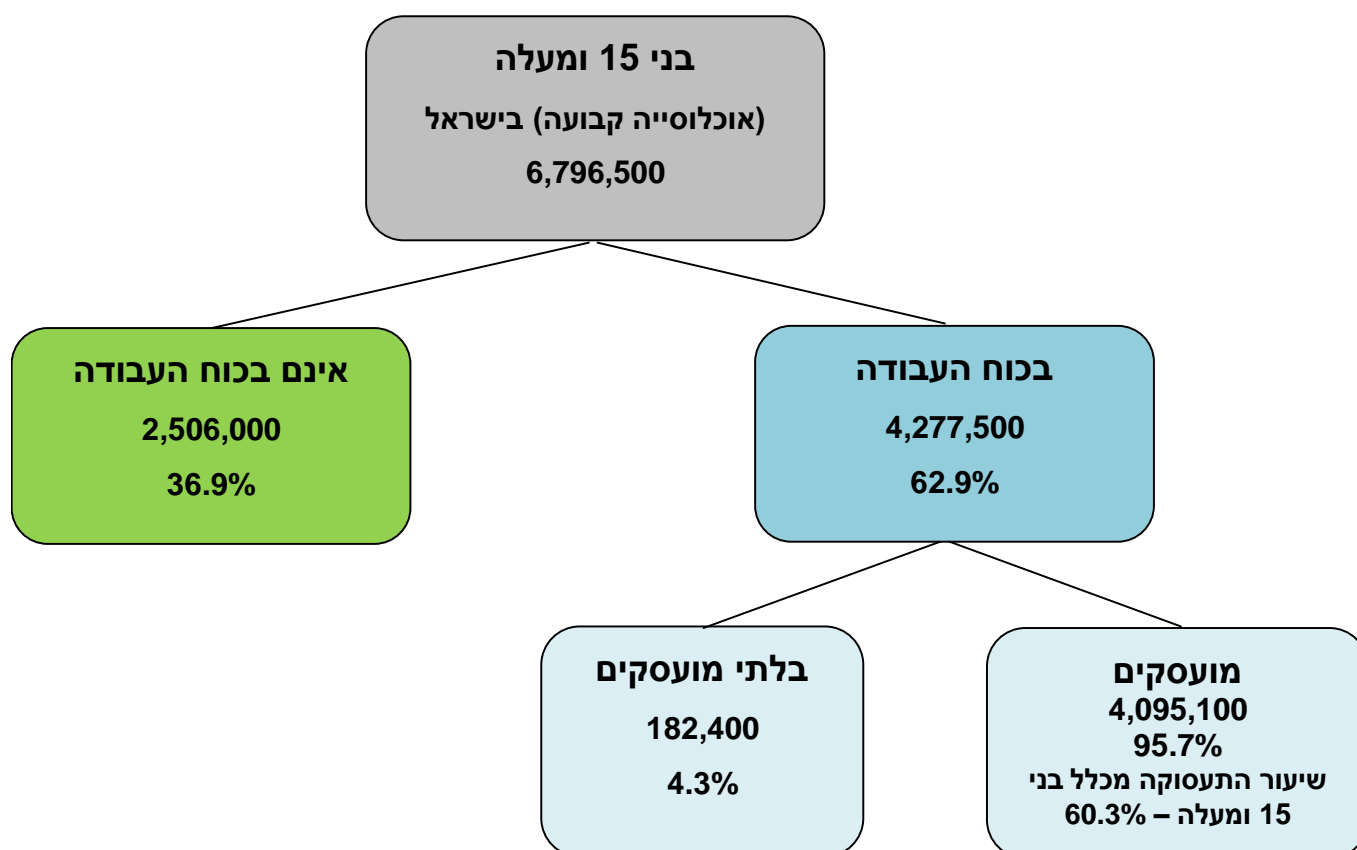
בני 15 ומעלה
(אוכלוסייה קבועה) בישראל
6,796,500

בכוח העבודה
4,277,500
62.9%

אינם בכוח העבודה
2,506,000
36.9%

מועסקים
4,095,100
95.7%
שיעור התעסוקה מכלל בני 15 ומעלה – 60.3%

בלתי מועסקים
182,400
4.3%